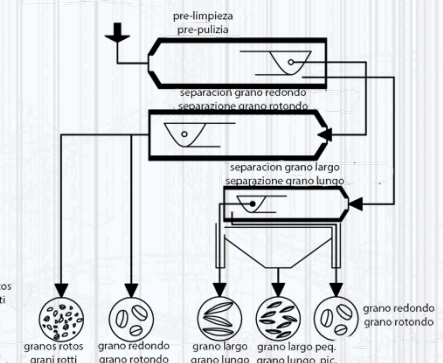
pre-limpieza
pre-pulizia

separacion grano redondo
separazione grano rotondo

separacion grano largo
separazione grano lungo

os
ti

granos rotos
grani rotti

grano redondo
grano rotondo

grano largo
grano lungo

grano largo peq.
grano lungo pic.

grano redondo
grano rotondo